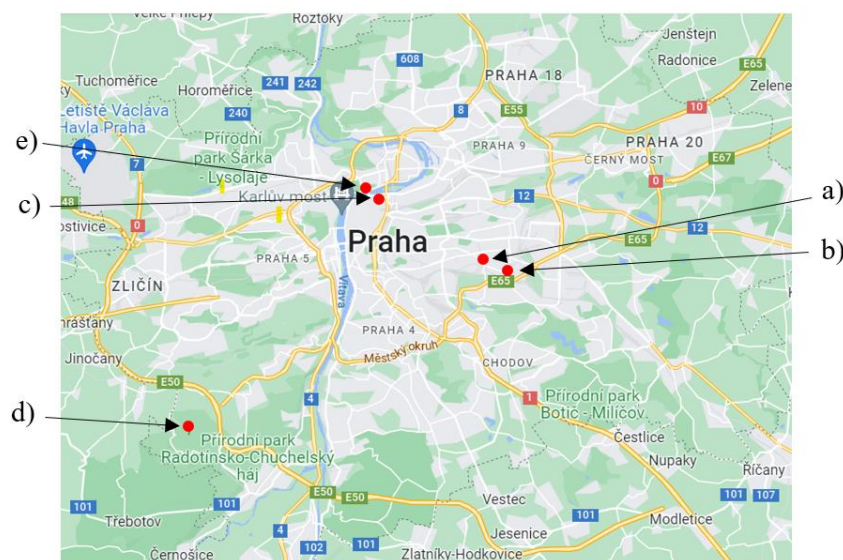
Velké Přílepy
Roztoky
Jenštejn
Radonice
E65
Zelene
PRAHA 18
608
Tuchoměřice
Horoměřice
241
242
8
E55
10
Letiště Václava Havla Praha
240
PRAHA 9
PRAHA 20
e)
Přírodní park Šárka - Lysolaje
ČERNÝ MOST
E67
7
0
c)
Karlův most
a)
48
12
ostivice
0
Praha
E65
12
b)
PRAHA 5
E65
ZLIČÍN
Vltava
hrášťany
PRAHA 4
Jinočany
Městský okruh
CHODOV
E50
1
Přírodní park Botič - Milíčov
4
d)
Přírodní park Radotínsko-Chuchelský háj
Čestlice
Nupaky
Říčany
E50
E50
101
107
101
101
Vestec
101
Třebotov
Jesenice
101
Modletice
4
Černošice
102
101
Zlatníky-Hodkovice